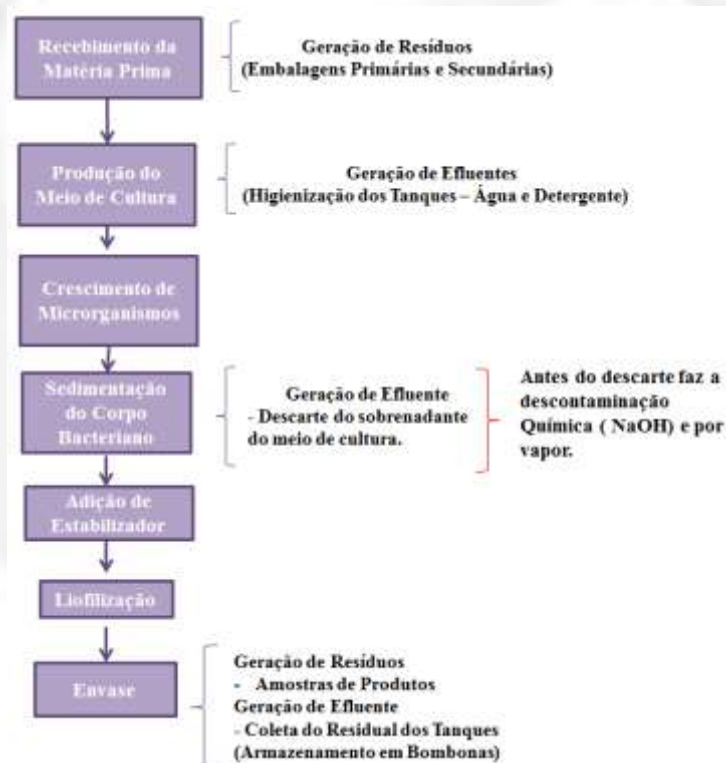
Recebimento da Matéria Prima

Geração de Resíduos
(Embalagens Primárias e Secundárias)

Produção do Meio de Cultura

Geração de Efluentes
(Higienização dos Tanques – Água e Detergente)

Crescimento de Microrganismos

Sedimentação do Corpo Bacteriano

Geração de Efluente
- Descarte do sobrenadante do meio de cultura.

Antes do descarte faz a descontaminação Química ( NaOH) e por vapor.

Adição de Estabilizador

Liofilização

Envase

Geração de Resíduos
- Amostras de Produtos
Geração de Efluente
- Coleta do Residual dos Tanques
(Armazenamento em Bombonas)